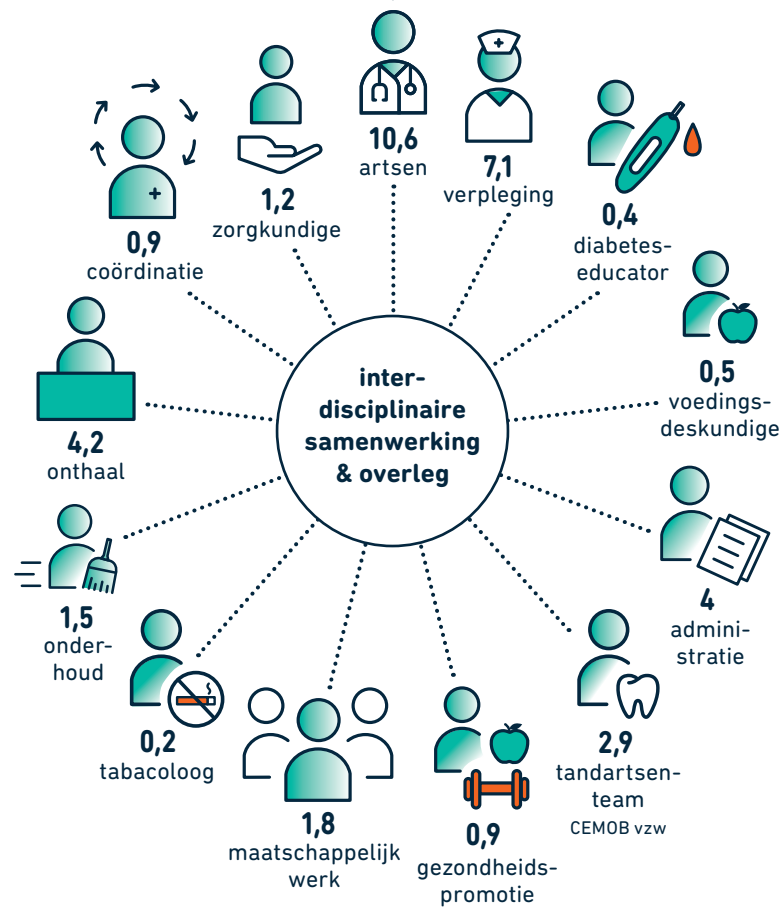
interdisciplinaire samenwerking & overleg

10,6
artsen

7,1
verpleging

0,4
diabeteseducator

0,5
voedingsdeskundige

4
administratie

2,9
tandartsenteam
CEMOB vzw

0,9
gezondheidspromotie

1,8
maatschappelijk werk

0,2
tabacoloog

1,5
onderhoud

4,2
onthaal

0,9
coördinatie

1,2
zorgkundige